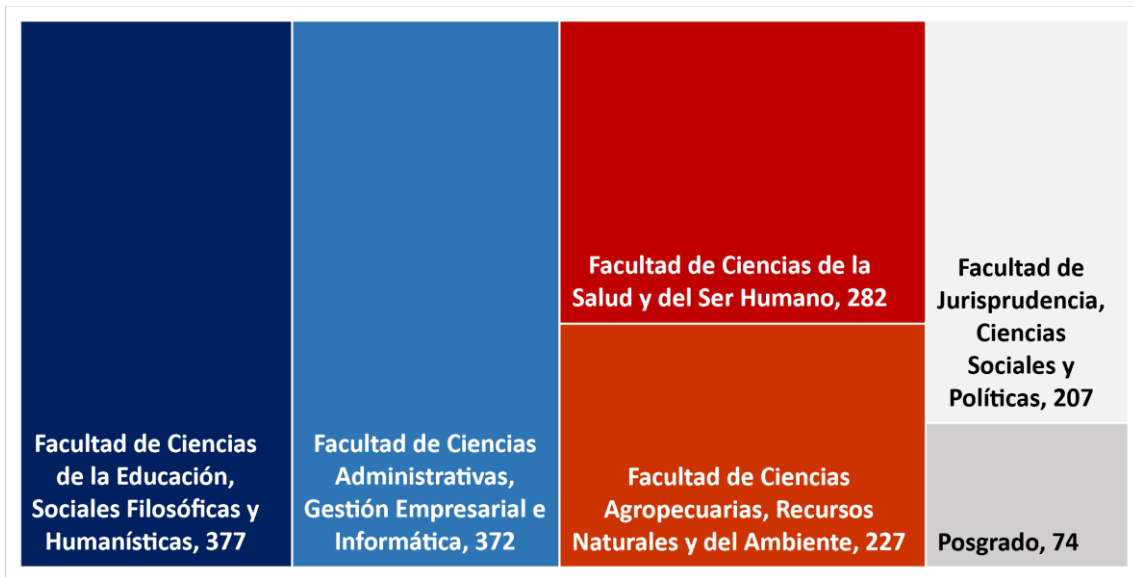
Facultad de Ciencias de la Educación, Sociales Filosóficas y Humanísticas, 377

Facultad de Ciencias Administrativas, Gestión Empresarial e Informática, 372

Facultad de Ciencias de la Salud y del Ser Humano, 282

Facultad de Ciencias Agropecuarias, Recursos Naturales y del Ambiente, 227

Facultad de Jurisprudencia, Ciencias Sociales y Políticas, 207

Posgrado, 74